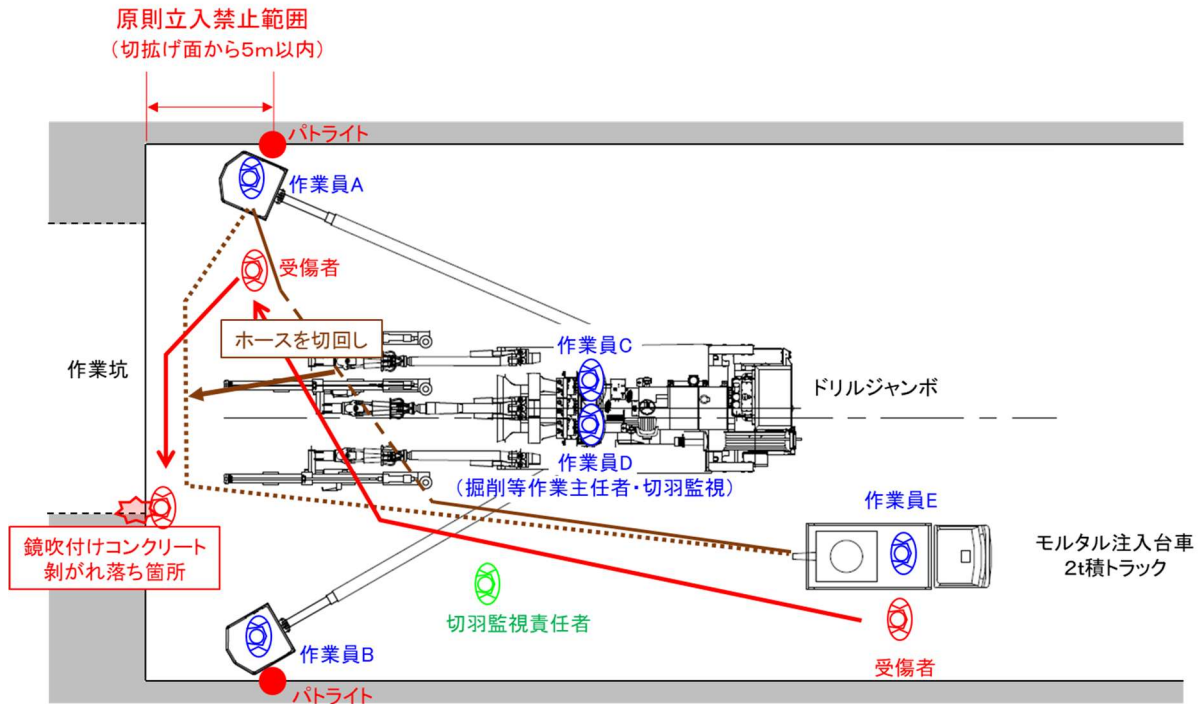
原則立入禁止範囲
（切拡げ面から5m以内）

パトライト

作業員A

受傷者

ホースを切回し

作業員C

作業坑

ドリルジャンボ

作業員D
（掘削等作業主任者・切羽監視）

作業員E

鏡吹付けコンクリート
剥がれ落ち箇所

モルタル注入台車
2t積トラック

切羽監視責任者

作業員B

受傷者

パトライト